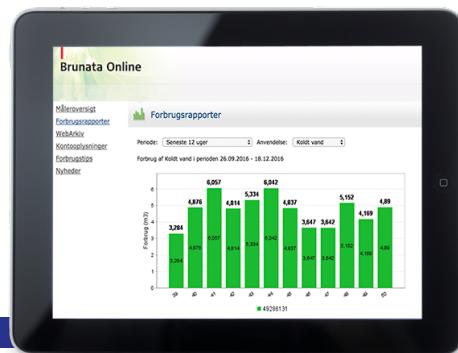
Brunata Online

Måleroversigt
Forbrugsrapporter
WebArkiv
Kontooplysninger
Forbrugstips
Nyheder

Forbrugsrapporter

Periode: Seneste 12 uger Anvendelse: Koldt vand

Forbrug af Koldt vand i perioden 26.09.2016 - 18.12.2016

Forbrug (m3)

6
5
4
3
2
1
0

3,284
4,876
6,057
4,814
5,334
6,042
4,837
3,647
3,642
5,152
4,169
4,89

3,284
4,876
6,057
4,814
5,334
6,042
4,837
3,647
3,642
5,152
4,169
4,89

39
40
41
42
43
44
45
46
47
48
49
50

49286131